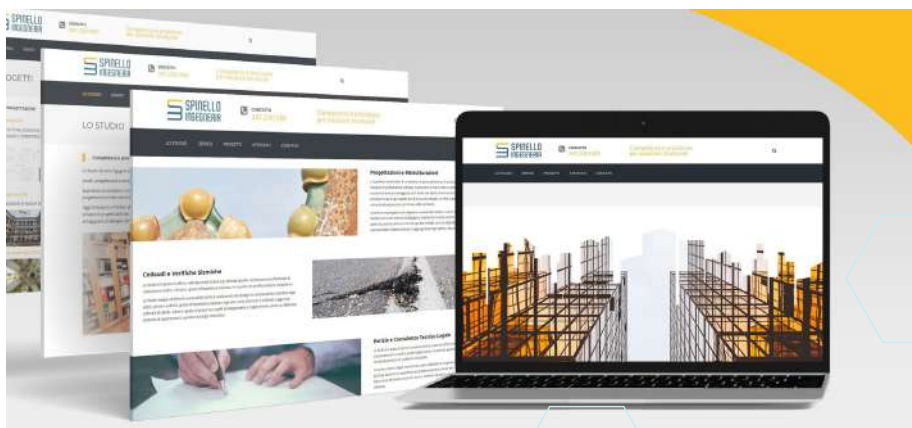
SPINELLO INGEGNERIA

SPINELLO INGEGNERIA

SPINELLO INGEGNERIA

CONTATTA

Competenza e precisione per soluzioni strutturali

LO STUDIO

Progettazione e Monitoraggio

Collaudi e Verifiche Sismiche

Perizie e Consulenze Tecnico-Legali

SPINELLO INGEGNERIA

CONTATTA

Competenza e precisione per soluzioni strutturali